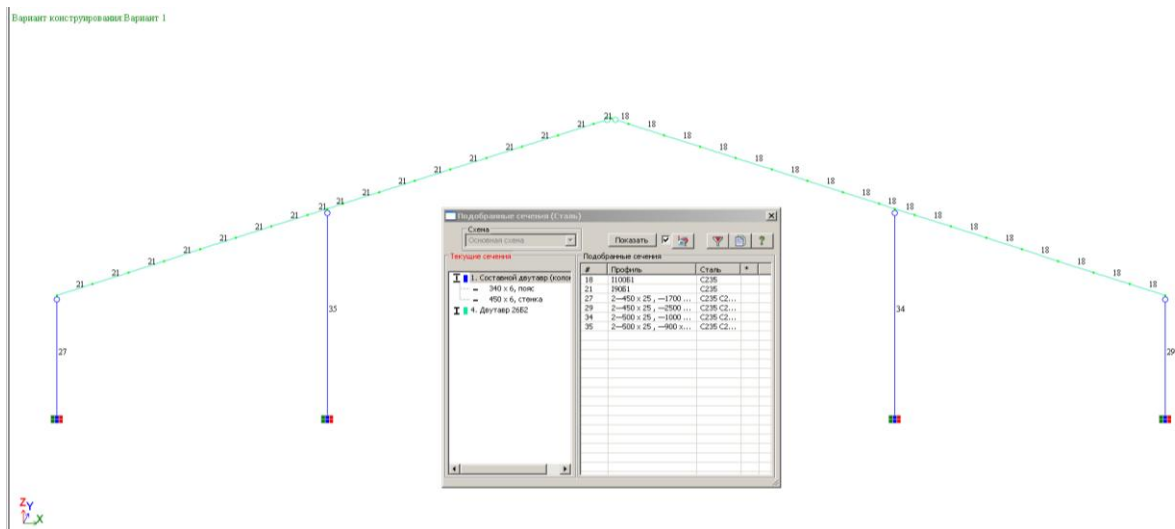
Вариант конструирования Вариант 1

21 21 21 21 21 21 21 21 21 21 21 21 21 21 21 21 21 18 18 18 18 18 18 18 18 18 18 18 18 18 18 18 18

27 35 34 29

Подобранные сечения (Сталь)

Схема
Основная схема

Показать

Текущие сечения
1. Составной двутавр (коло
340 x 6, пояс
450 x 6, стенка
4. Двутавр 26Б2

Подобранные сечения

| # | Профиль | Сталь | * |
|---|---|---|---|
| 18 | I100Б1 | С235 | |
| 21 | I90Б1 | С235 | |
| 27 | 2—450 x 25 , —1700 ... | С235 С2... | |
| 29 | 2—450 x 25 , —2500 ... | С235 С2... | |
| 34 | 2—500 x 25 , —1000 ... | С235 С2... | |
| 35 | 2—500 x 25 , —900 x... | С235 С2... | |

Z Y X